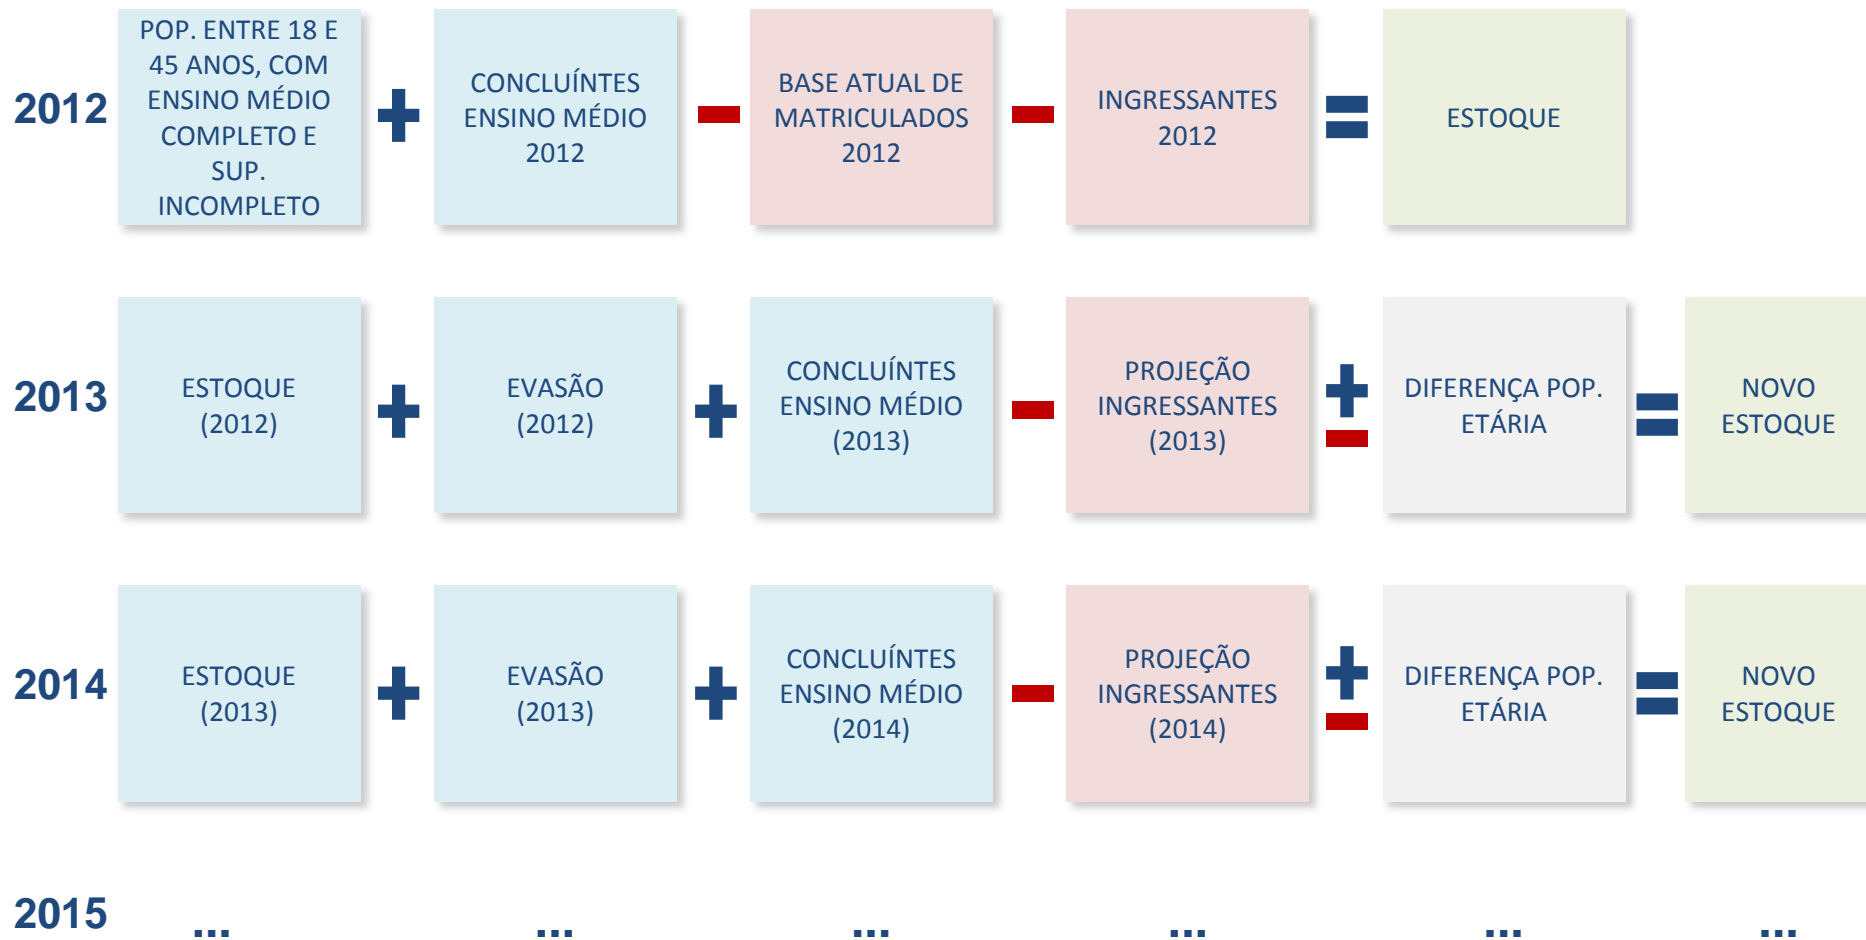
2012 POP. ENTRE 18 E 45 ANOS, COM ENSINO MÉDIO COMPLETO E SUP. INCOMPLETO + CONCLUÍNTES ENSINO MÉDIO 2012 − BASE ATUAL DE MATRICULADOS 2012 − INGRESSANTES 2012 = ESTOQUE

2013 ESTOQUE (2012) + EVASÃO (2012) + CONCLUÍNTES ENSINO MÉDIO (2013) − PROJEÇÃO INGRESSANTES (2013) $\pm$ DIFERENÇA POP. ETÁRIA = NOVO ESTOQUE

2014 ESTOQUE (2013) + EVASÃO (2013) + CONCLUÍNTES ENSINO MÉDIO (2014) − PROJEÇÃO INGRESSANTES (2014) $\pm$ DIFERENÇA POP. ETÁRIA = NOVO ESTOQUE

2015 ... ... ... ... ... ...